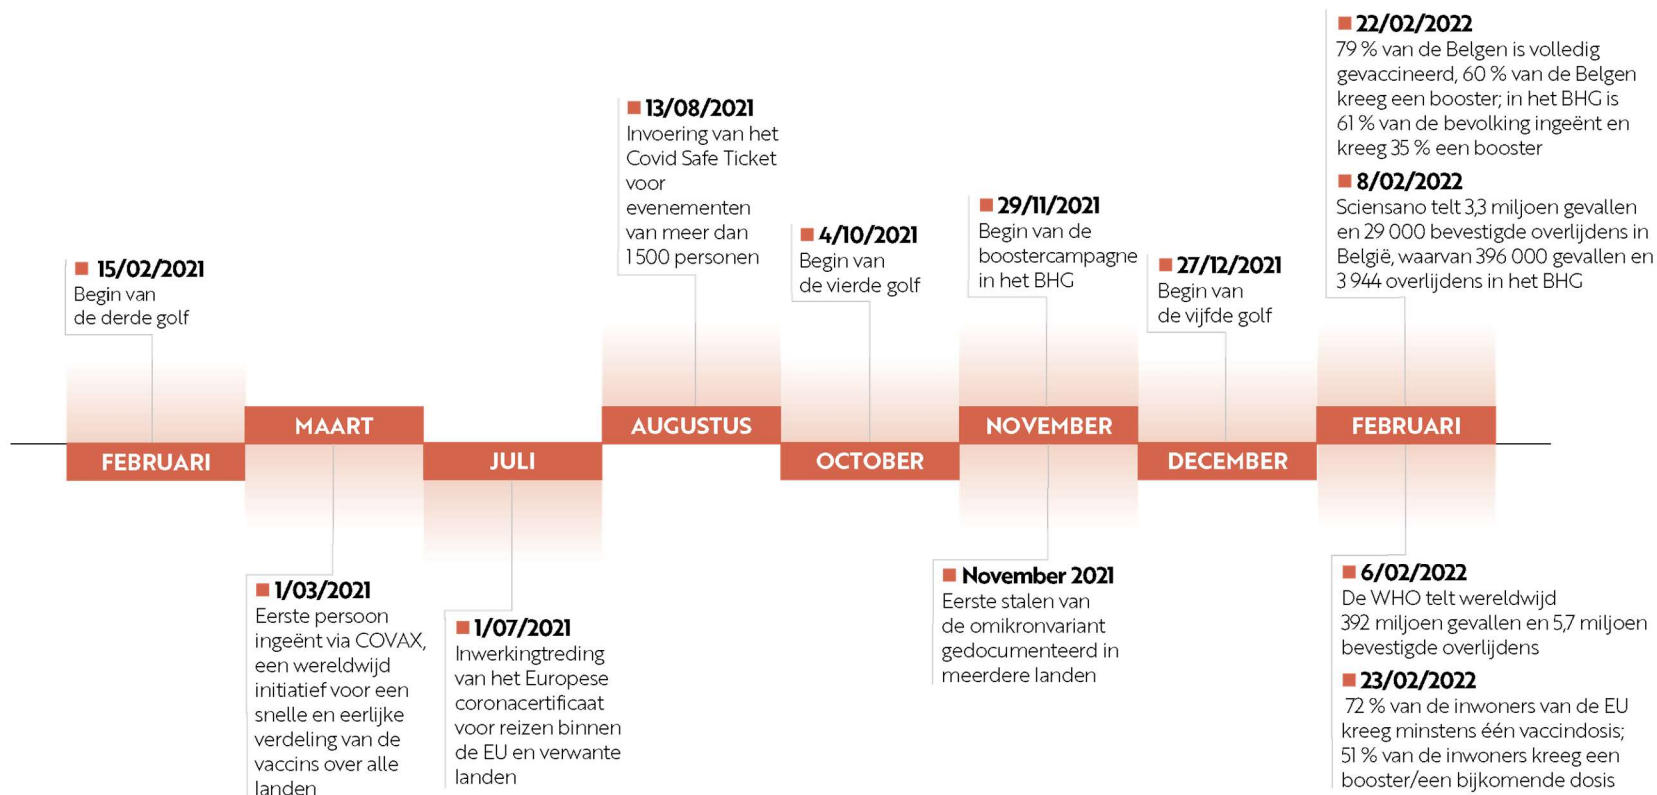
15/02/2021
Begin van de derde golf

FEBRUARI

MAART

1/03/2021
Eerste persoon ingeënt via COVAX, een wereldwijd initiatief voor een snelle en eerlijke verdeling van de vaccins over alle landen

JULI

1/07/2021
Inwerkingtreding van het Europese coronacertificaat voor reizen binnen de EU en verwante landen

13/08/2021
Invoering van het Covid Safe Ticket voor evenementen van meer dan 1 500 personen

AUGUSTUS

4/10/2021
Begin van de vierde golf

OCTOBER

29/11/2021
Begin van de boostercampagne in het BHG

NOVEMBER

November 2021
Eerste stalen van de omikronvariant gedocumenteerd in meerdere landen

27/12/2021
Begin van de vijfde golf

DECEMBER

22/02/2022
79 % van de Belgen is volledig gevaccineerd, 60 % van de Belgen kreeg een booster; in het BHG is 61 % van de bevolking ingeënt en kreeg 35 % een booster

8/02/2022
Sciensano telt 3,3 miljoen gevallen en 29 000 bevestigde overlijdens in België, waarvan 396 000 gevallen en 3 944 overlijdens in het BHG

FEBRUARI

6/02/2022
De WHO telt wereldwijd 392 miljoen gevallen en 5,7 miljoen bevestigde overlijdens

23/02/2022
72 % van de inwoners van de EU kreeg minstens één vaccindosis; 51 % van de inwoners kreeg een booster/een bijkomende dosis